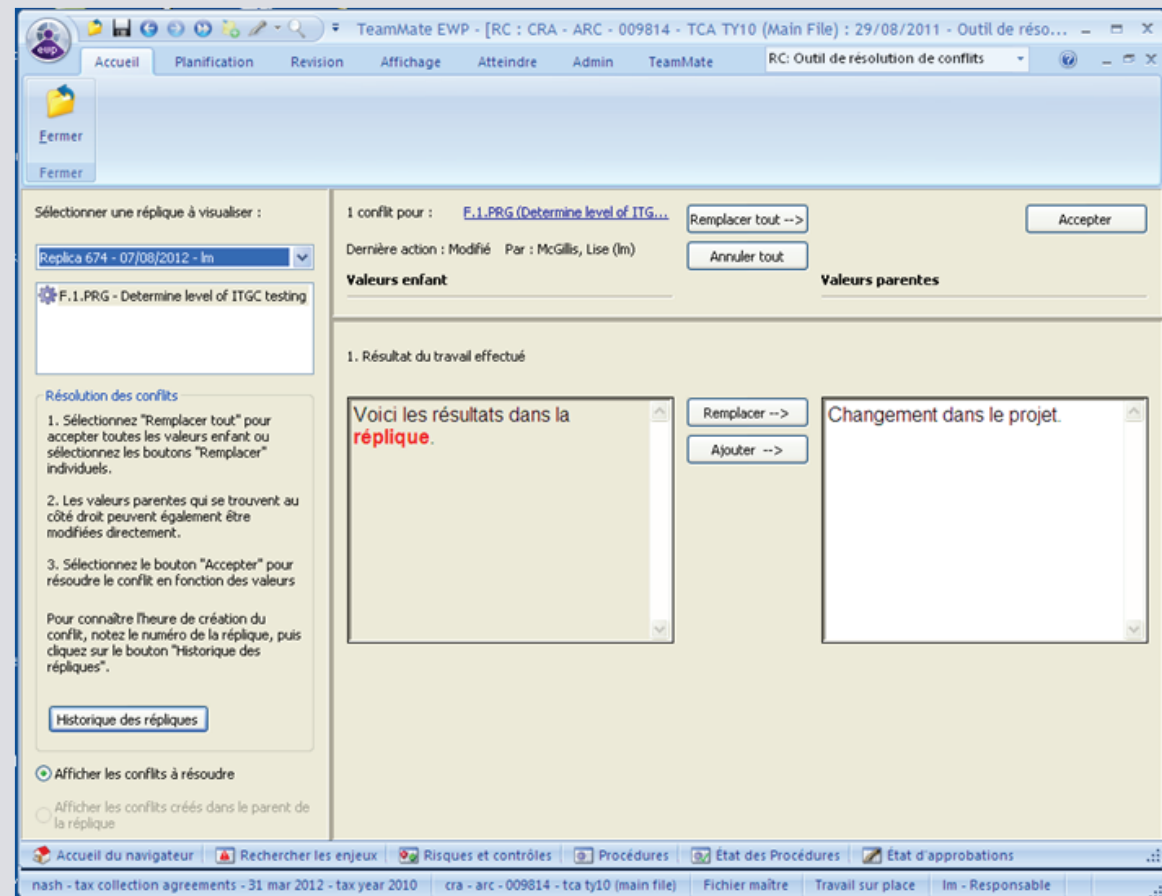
ewp

TeamMate EWP - [RC : CRA - ARC - 009814 - TCA TY10 (Main File) : 29/08/2011 - Outil de réso...

Accueil Planification Revision Affichage Atteindre Admin TeamMate

RC: Outil de résolution de conflits

Fermer

Fermer

Sélectionner une réplique à visualiser :

Replica 674 - 07/08/2012 - lm

F.1.PRG - Determine level of ITGC testing

Résolution des conflits

1. Sélectionnez "Remplacer tout" pour accepter toutes les valeurs enfant ou sélectionnez les boutons "Remplacer" individuels.

2. Les valeurs parentes qui se trouvent au côté droit peuvent également être modifiées directement.

3. Sélectionnez le bouton "Accepter" pour résoudre le conflit en fonction des valeurs

Pour connaître l'heure de création du conflit, notez le numéro de la réplique, puis cliquez sur le bouton "Historique des répliques".

Historique des répliques

Afficher les conflits à résoudre

Afficher les conflits créés dans le parent de la réplique

1 conflit pour : F.1.PRG (Determine level of ITG...

Remplacer tout -->

Accepter

Dernière action : Modifié Par : McGillis, Lise (lm)

Annuler tout

Valeurs enfant

Valeurs parentes

1. Résultat du travail effectué

Voici les résultats dans la réplique.

Remplacer -->

Ajouter -->

Changement dans le projet.

Accueil du navigateur | Rechercher les enjeux | Risques et contrôles | Procédures | État des Procédures | État d'approbations

nash - tax collection agreements - 31 mar 2012 - tax year 2010 | cra - arc - 009814 - tca ty10 (main file) | Fichier maître | Travail sur place | lm - Responsable